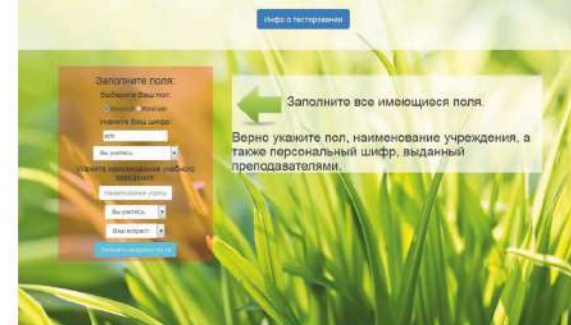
Инфо о тестировании

Заполните поля:
Выберите Ваш пол:
Мужской Женский
Укажите Ваш шифр:
Вы учитесь
Укажите наименование учебного заведения
Наименование учрежд
Вы учитесь
Ваш возраст
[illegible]

Заполните все имеющиеся поля.

Верно укажите пол, наименование учреждения, а также персональный шифр, выданный преподавателями.